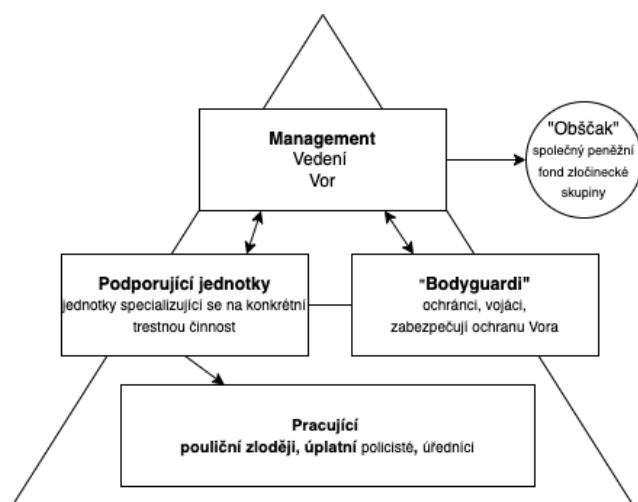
Management
Vedení
Vor

"Obščak"
společný peněžní fond zločinecké skupiny

Podporující jednotky
jednotky specializující se na konkrétní trestnou činnost

"Bodyguardi"
ochránci, vojáci, zabezpečují ochranu Vora

Pracující
pouliční zloději, úplatní policisté, úředníci